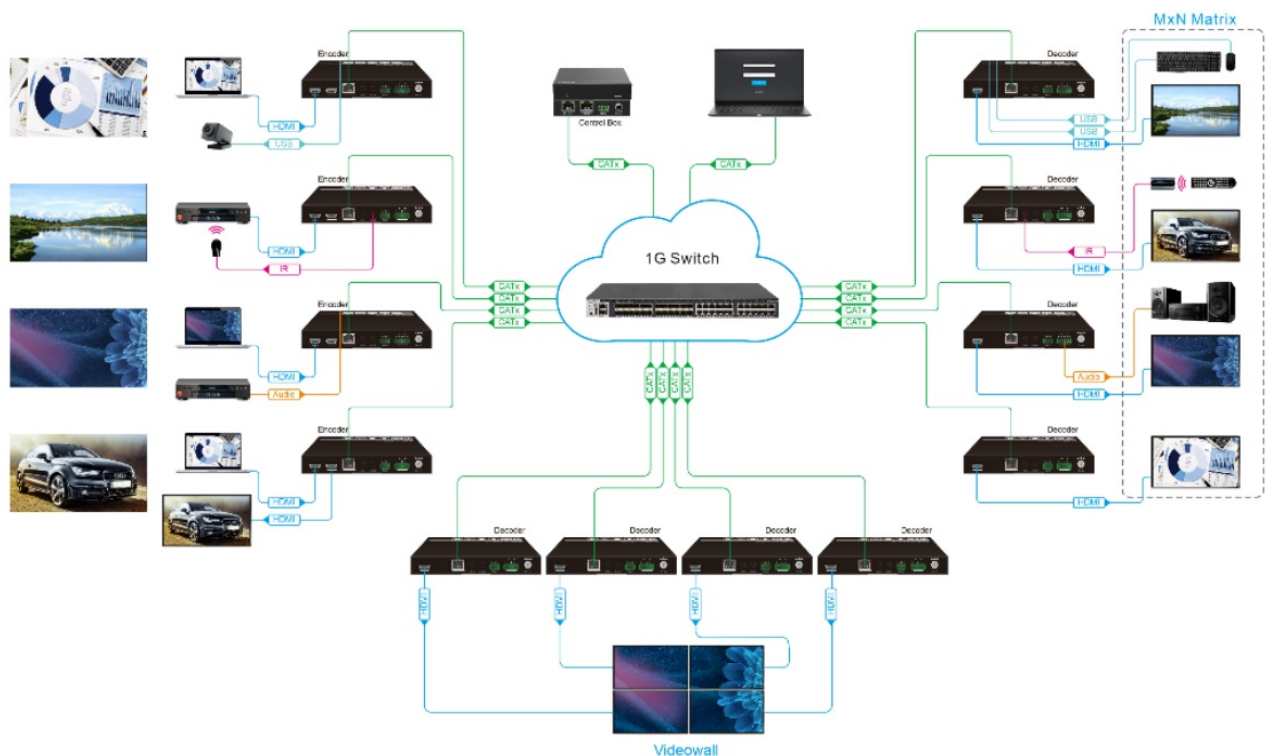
MxN Matrix

Encoder
HDMI
USB

Control Box
CATx

CATx

Decoder
USB
USB
HDMI

Encoder
HDMI
IR

1G Switch

Decoder
IR
HDMI

CATx
CATx
CATx
CATx

CATx
CATx
CATx
CATx

Encoder
HDMI
Audio

Decoder
Audio
HDMI

CATx
CATx
CATx
CATx

Encoder
HDMI
HDMI

Decoder
HDMI

Decoder
Decoder
Decoder
Decoder
HDMI
HDMI
HDMI
HDMI

Videowall